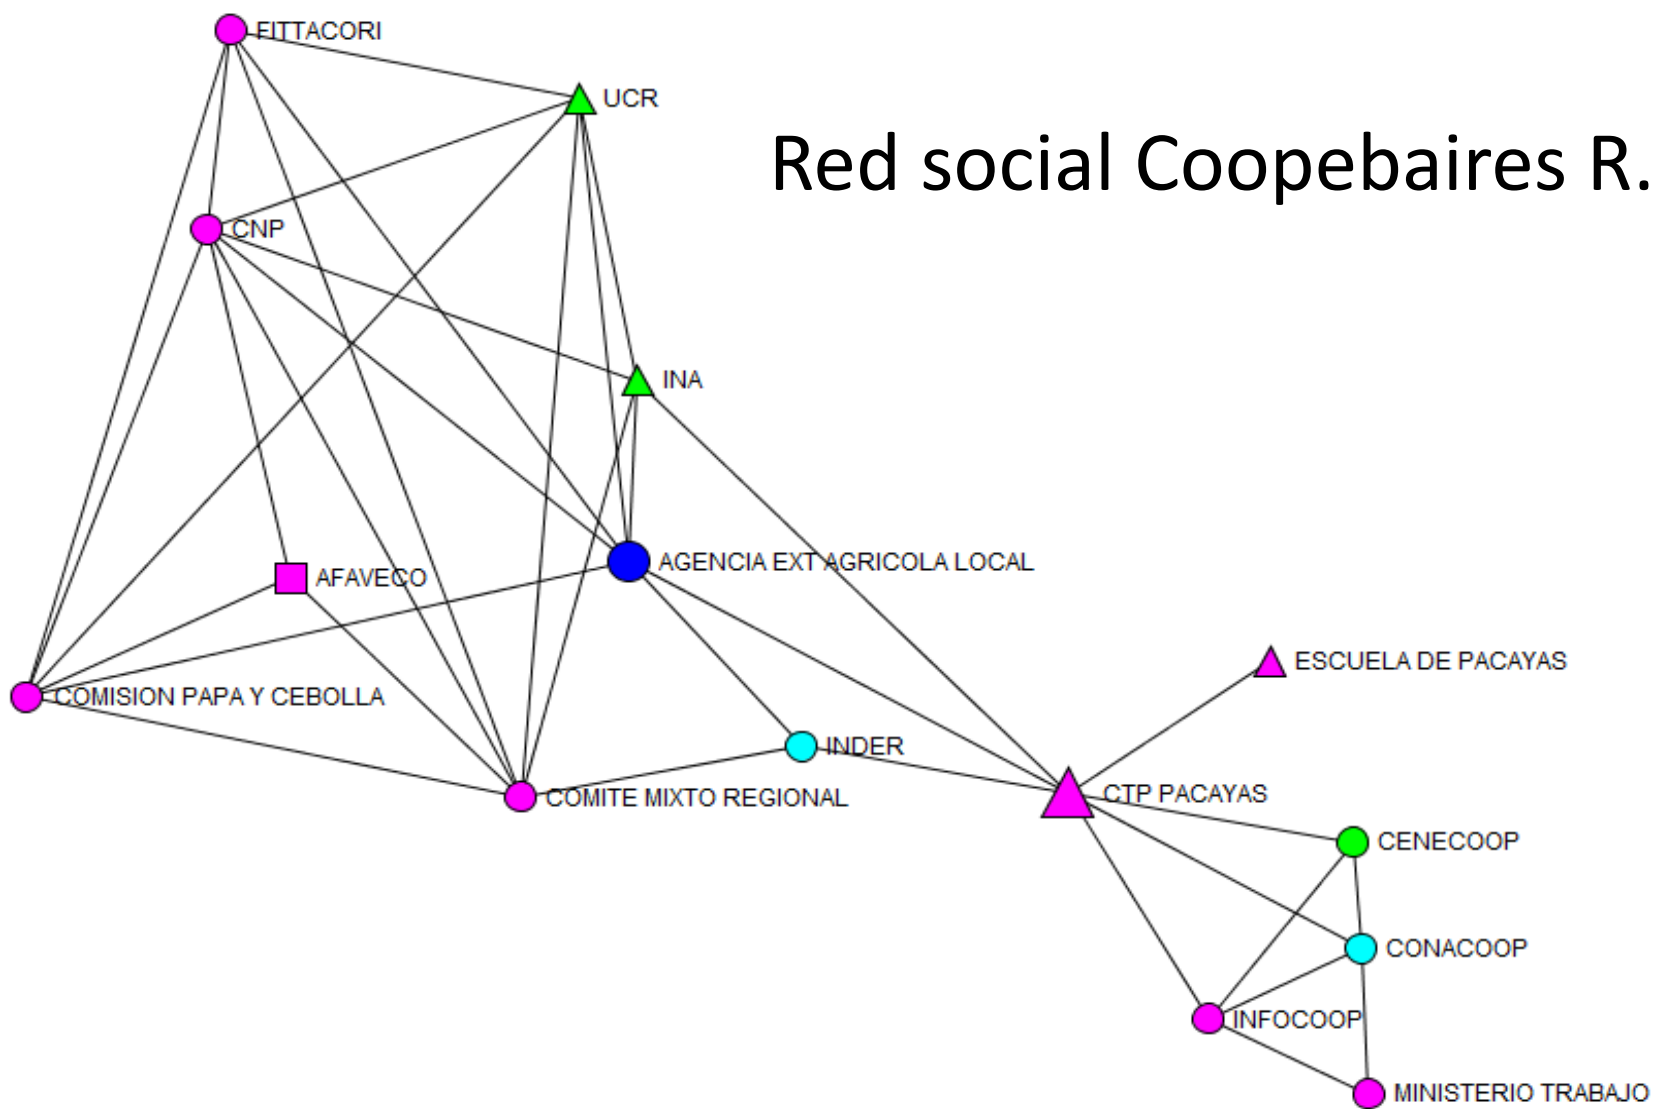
Red social Coopebaires R.

FITTACORI
UCR
CNP
INA
AFAVECO
AGENCIA EXT AGRICOLA LOCAL
ESCUELA DE PACAYAS
COMISION PAPA Y CEBOLLA
INDER
COMITE MIXTO REGIONAL
CTP PACAYAS
CENECOOP
CONACOOP
INFOCOOP
MINISTERIO TRABAJO